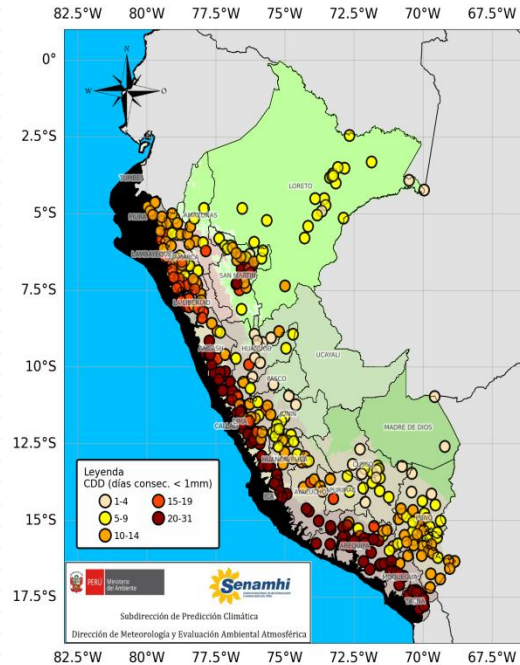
82.5°W 80°W 77.5°W 75°W 72.5°W 70°W 67.5°W

0°

2.5°S

5°S

7.5°S

10°S

12.5°S

15°S

17.5°S

N
E
W
O

TUMBES
PIURA
AMAZONAS
LORETO
LAMBAYEQUE
CAJAMARCA
SAN MARTIN
LA LIBERTAD
ANCASH
HUANUCO
UCAYALI
PASCO
JUNIN
CALLAO
LIMA
HUANCAVELICA
MADRE DE DIOS
CUSCO
ICA
AYACUCHO
APURIMAC
PUNO
AREQUIPA
MOQUEGUA
TACNA

Leyenda
CDD (días consec. < 1mm)
1-4
5-9
10-14
15-19
20-31

PERÚ Ministerio del Ambiente

Senamhi

Subdirección de Predicción Climática

Dirección de Meteorología y Evaluación Ambiental Atmosférica

82.5°W 80°W 77.5°W 75°W 72.5°W 70°W 67.5°W